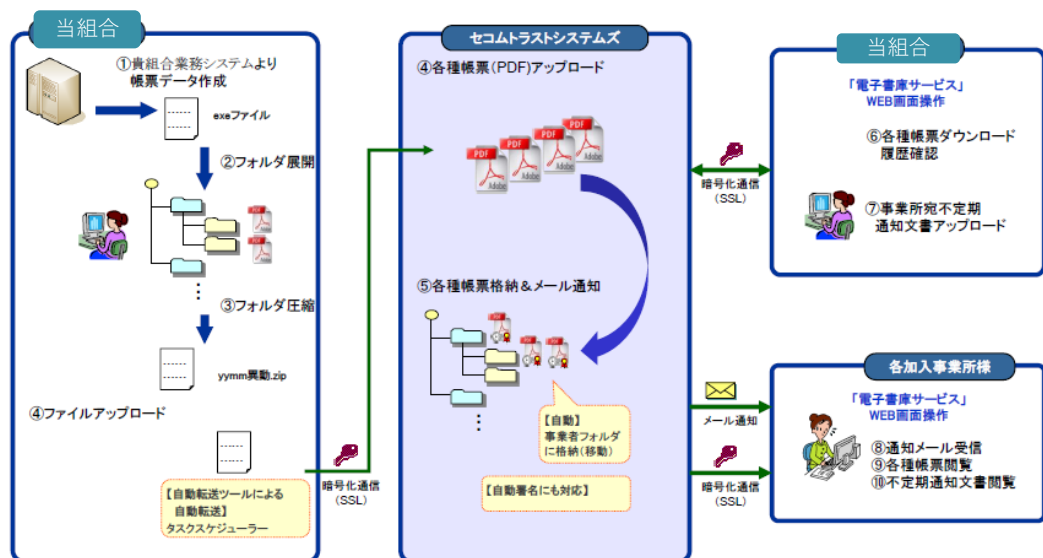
当組合

①貴組合業務システムより帳票データ作成

exeファイル

②フォルダ展開

③フォルダ圧縮

yymm異動.zip

④ファイルアップロード

【自動転送ツールによる自動転送】
タスクスケジューラー

暗号化通信
(SSL)

セコムトラストシステムズ

④各種帳票(PDF)アップロード

⑤各種帳票格納＆メール通知

【自動】
事業者フォルダに格納(移動)

【自動署名にも対応】

暗号化通信
(SSL)

当組合

「電子書庫サービス」
WEB画面操作

⑥各種帳票ダウンロード
履歴確認

⑦事業所宛不定期
通知文書アップロード

メール通知

暗号化通信
(SSL)

各加入事業所様

「電子書庫サービス」
WEB画面操作

⑧通知メール受信
⑨各種帳票閲覧
⑩不定期通知文書閲覧